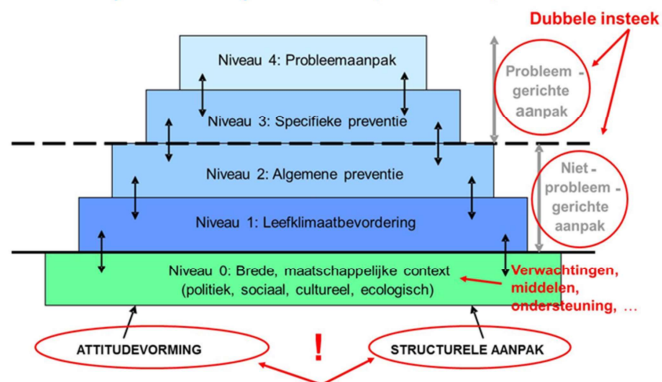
Dubbele insteek

Niveau 4: Probleemaanpak

Niveau 3: Specifieke preventie

Probleem-gerichte aanpak

Niveau 2: Algemene preventie

Niveau 1: Leefklimaatbevordering

Niet-probleem-gerichte aanpak

Niveau 0: Brede, maatschappelijke context (politiek, sociaal, cultureel, ecologisch)

Verwachtingen, middelen, ondersteuning, …

ATTITUDEVORMING

!

STRUCTURELE AANPAK